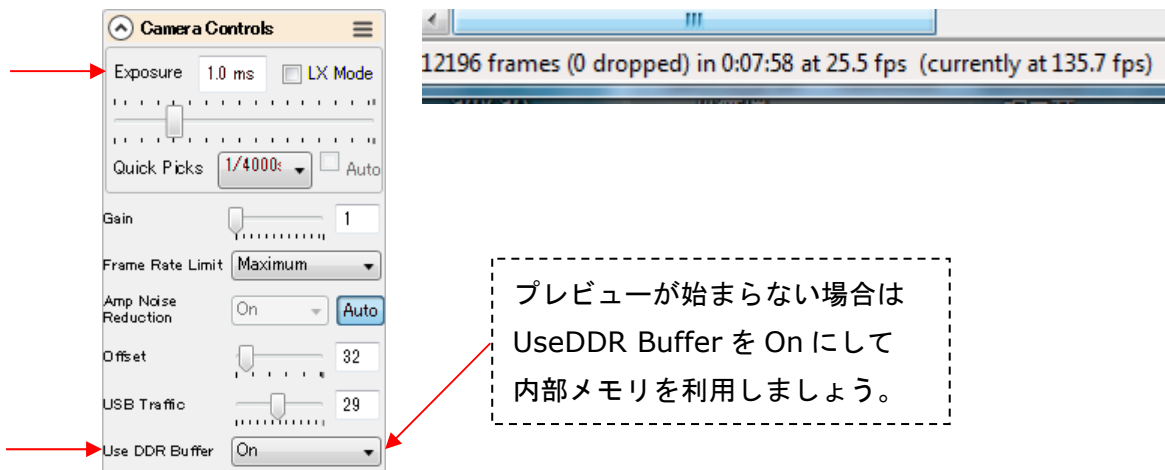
Camera Controls

Exposure 1.0 ms LX Mode

Quick Picks 1/4000s Auto

Gain 1

Frame Rate Limit Maximum

Amp Noise Reduction On Auto

Offset 32

USB Traffic 29

Use DDR Buffer On

III

12196 frames (0 dropped) in 0:07:58 at 25.5 fps (currently at 135.7 fps)

プレビューが始まらない場合は UseDDR Buffer を On にして 内部メモリを利用しましょう。